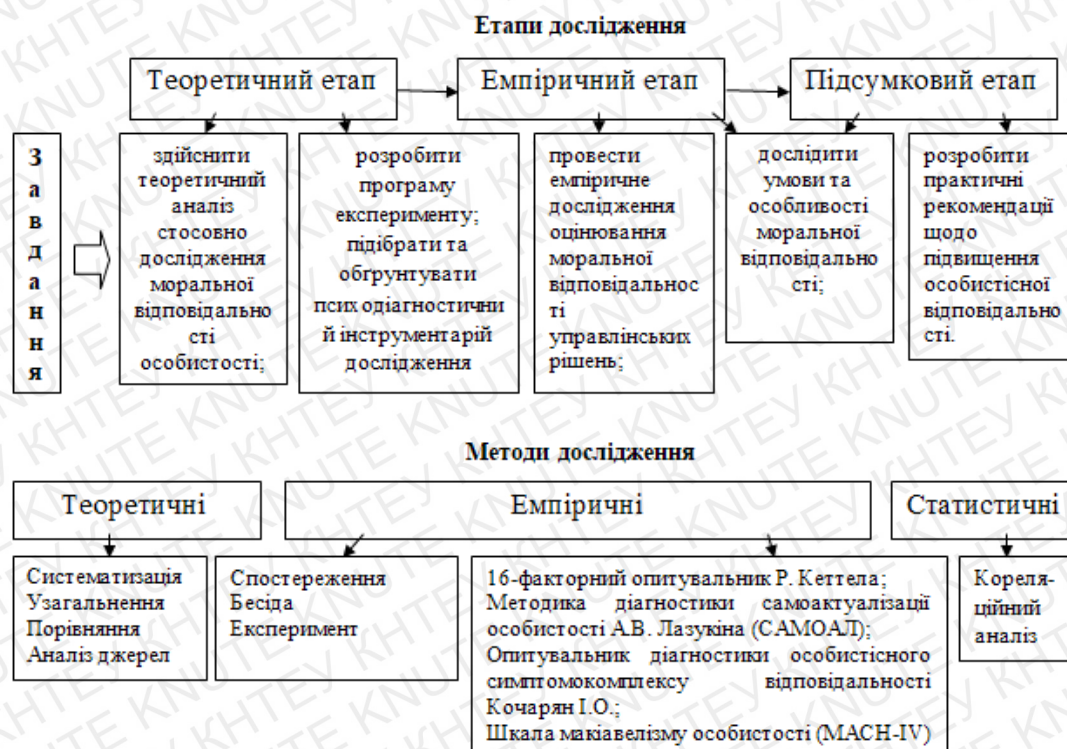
Етапи дослідження

Теоретичний етап

Емпіричний етап

Підсумковий етап

З
а
в
д
а
н
н
я

здійснити теоретичний аналіз стосовно дослідження моральної відповідальності особистості;

розробити програму експерименту; підібрати та обгрунтувати психодіагностичний інструментарій дослідження

провести емпіричне дослідження оцінювання моральної відповідальності управлінських рішень;

дослідити умови та особливості моральної відповідальності;

розробити практичні рекомендації щодо підвищення особистісної відповідальності.

Методи дослідження

Теоретичні

Емпіричні

Статистичні

Систематизація
Узагальнення
Порівняння
Аналіз джерел

Спостереження
Бесіда
Експеримент

16-факторний опитувальник Р. Кеттела;
Методика діагностики самоактуалізації особистості А.В. Лазукіна (САМОАЛ);
Опитувальник діагностики особистісного симптомокомплексу відповідальності Кочарян І.О.;
Шкала макіавелізму особистості (MACH-IV)

Кореляційний аналіз